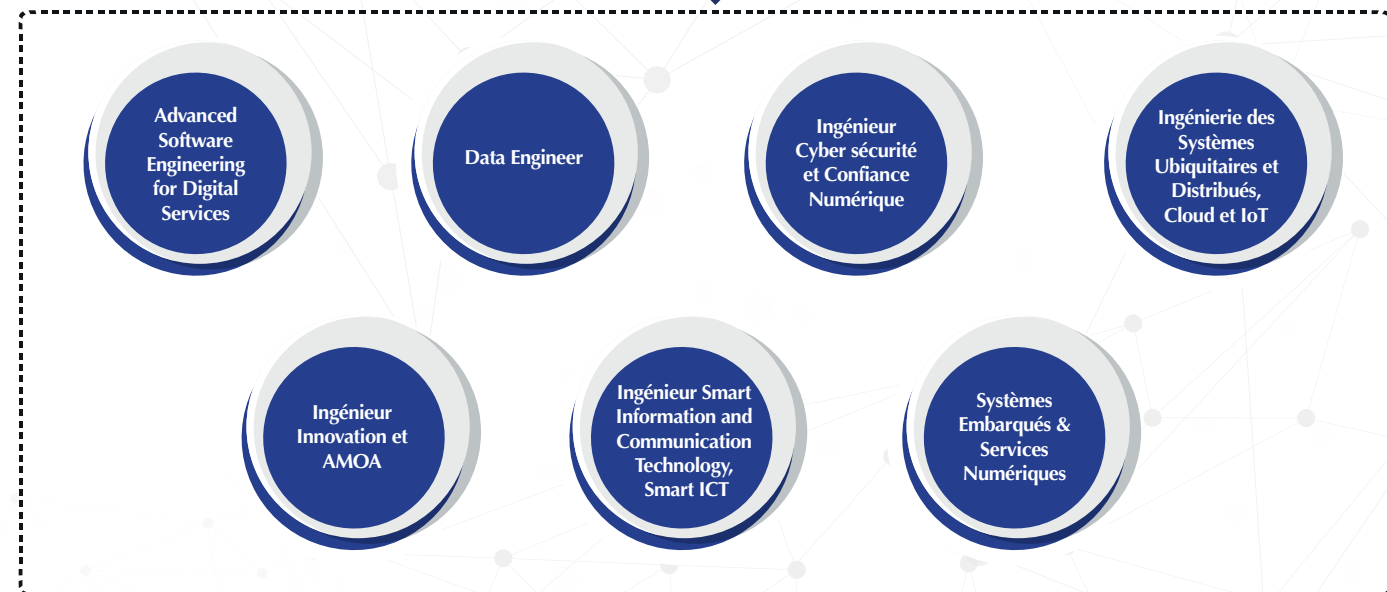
Advanced Software Engineering for Digital Services

Data Engineer

Ingénieur Cyber sécurité et Confiance Numérique

Ingénierie des Systèmes Ubiquitaires et Distribués, Cloud et IoT

Ingénieur Innovation et AMOA

Ingénieur Smart Information and Communication Technology, Smart ICT

Systèmes Embarqués & Services Numériques